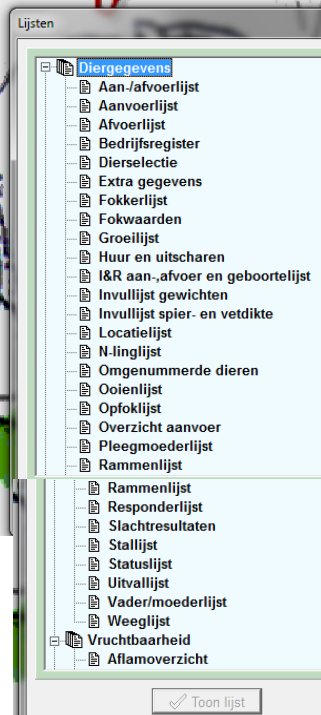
Lijsten

Diergegevens
Aan-/afvoerlijst
Aanvoerlijst
Afvoerlijst
Bedrijfsregister
Dierselectie
Extra gegevens
Fokkerlijst
Fokwaarden
Groeilijst
Huur en uitscharen
I&R aan-,afvoer en geboortelijst
Invullijst gewichten
Invullijst spier- en vetdikte
Locatielijst
N-linglijst
Omgenummerde dieren
Ooienlijst
Opfoklijst
Overzicht aanvoer
Pleegmoederlijst
Rammenlijst

Rammenlijst
Responderlijst
Slachtresultaten
Stallijst
Statuslijst
Uitvallijst
Vader/moederlijst
Weeglijst
Vruchtbaarheid
Aflamoverzicht

Toon lijst